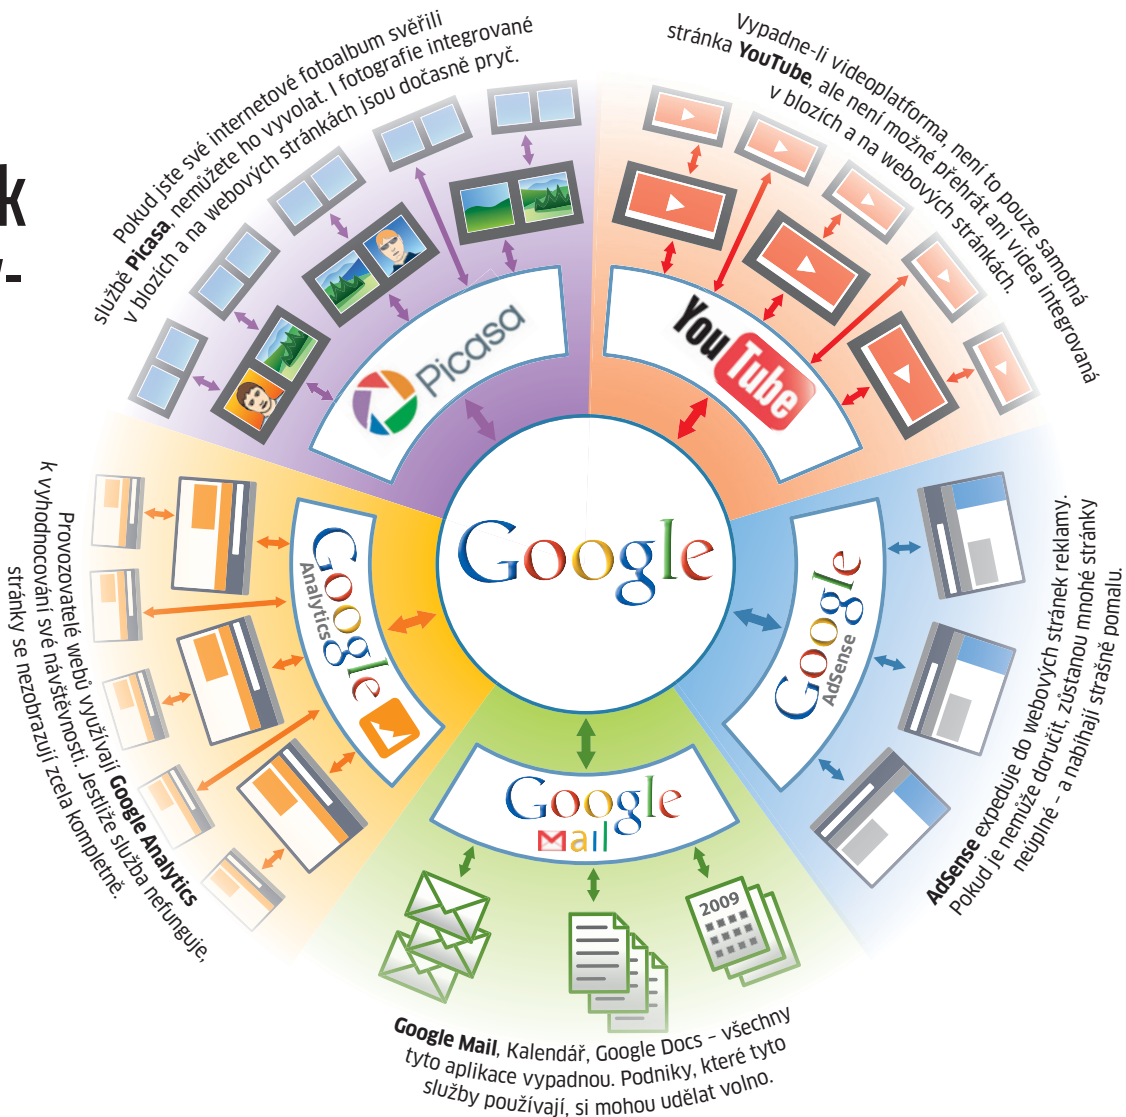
k
v-

Pokud jste své internetové fotoalbum svěřili službě **Picasa**, nemůžete ho vyvolat. I fotografie integrované v blozích a na webových stránkách jsou dočasně pryč.

Vypadne-li videoplatforma, není to pouze samotná stránka **YouTube**, ale není možné přehrát ani videa integrovaná v blozích a na webových stránkách.

Picasa

YouTube

Google

Google Analytics

Google AdSense

Google Mail

Provozovatelé webů využívají **Google Analytics** k vyhodnocování své návštěvnosti. Jestliže služba nefunguje, stránky se nezobrazují zcela kompletně.

**AdSense** expeduje do webových stránek reklamy. Pokud je nemůže doručit, zůstanou mnohé stránky neúplné – a nabíhají strašně pomalu.

2009

**Google Mail**, Kalendář, Google Docs – všechny tyto aplikace vypadnou. Podniky, které tyto služby používají, si mohou udělat volno.